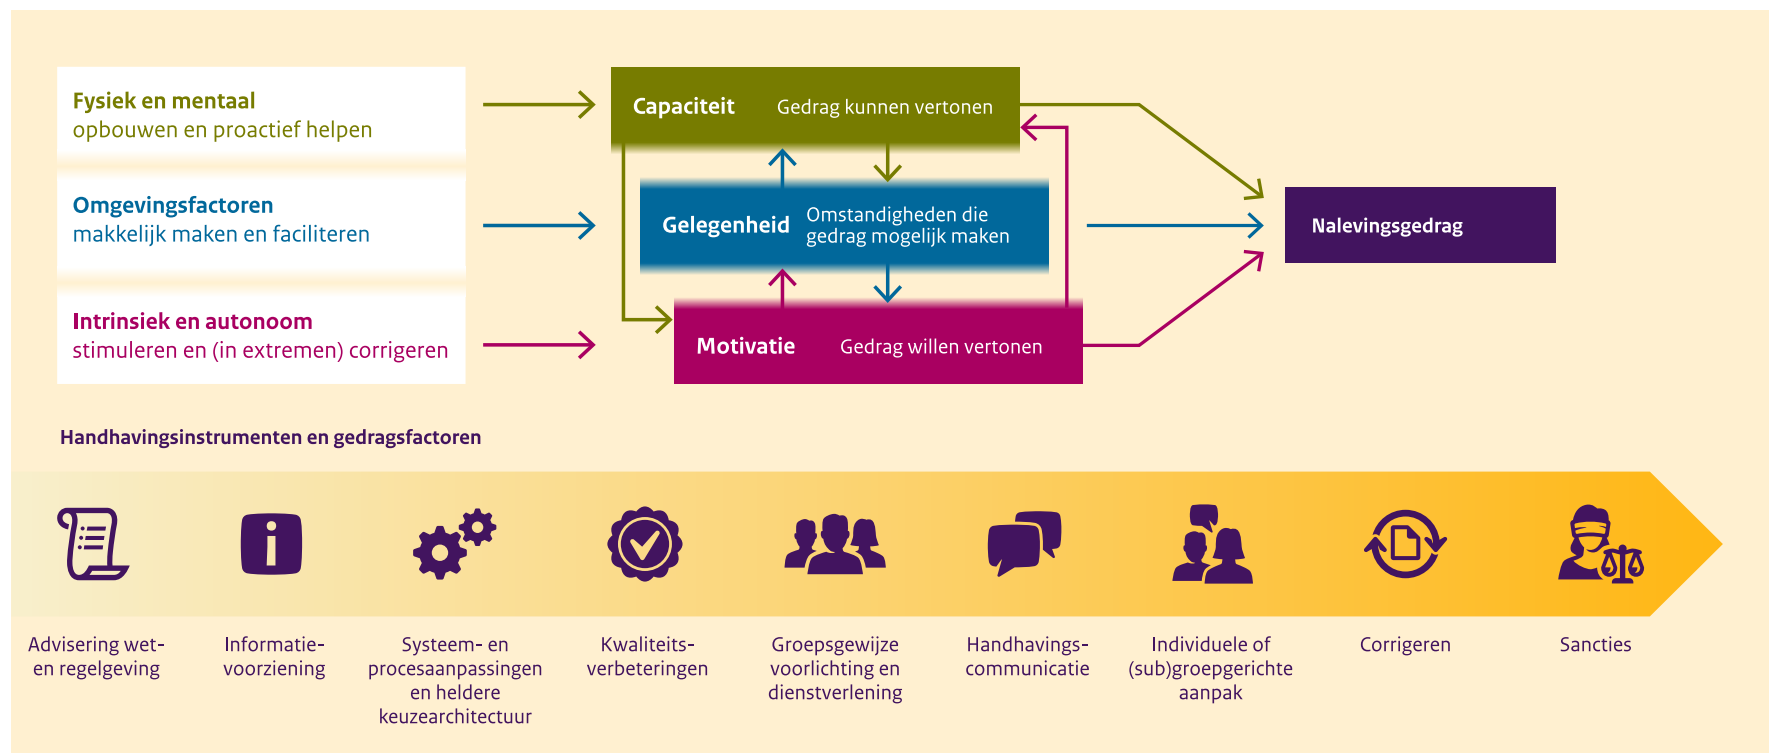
Fysiek en mentaal
opbouwen en proactief helpen

Omgevingsfactoren
makkelijk maken en faciliteren

Intrinsiek en autonoom
stimuleren en (in extremen) corrigeren

Capaciteit Gedrag kunnen vertonen

Gelegenheid Omstandigheden die gedrag mogelijk maken

Motivatie Gedrag willen vertonen

Nalevingsgedrag

Handhavingsinstrumenten en gedragsfactoren

Advisering wet- en regelgeving

Informatievoorziening

Systeem- en procesaanpassingen en heldere keuzearchitectuur

Kwaliteitsverbeteringen

Groepsgewijze voorlichting en dienstverlening

Handhavingscommunicatie

Individuele of (sub)groepgerichte aanpak

Corrigeren

Sancties